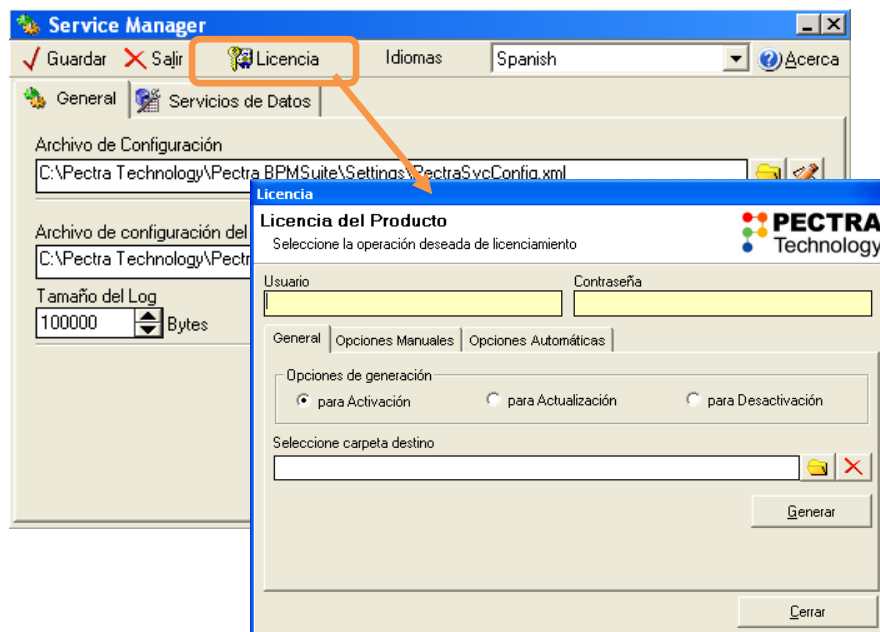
Service Manager

Guardar Salir Licencia Idiomas Spanish Acerca

General Servicios de Datos

Archivo de Configuración

C:\Pectra Technology\Pectra BPMSuite\Settings\PectraSvcConfig.xml

Archivo de configuración del

C:\Pectra Technology\Pectr

Tamaño del Log

100000 Bytes

Licencia

Licencia del Producto

Seleccione la operación deseada de licenciamiento

PECTRA Technology

Usuario

Contraseña

General Opciones Manuales Opciones Automáticas

Opciones de generación

para Activación para Actualización para Desactivación

Seleccione carpeta destino

Generar

Cerrar